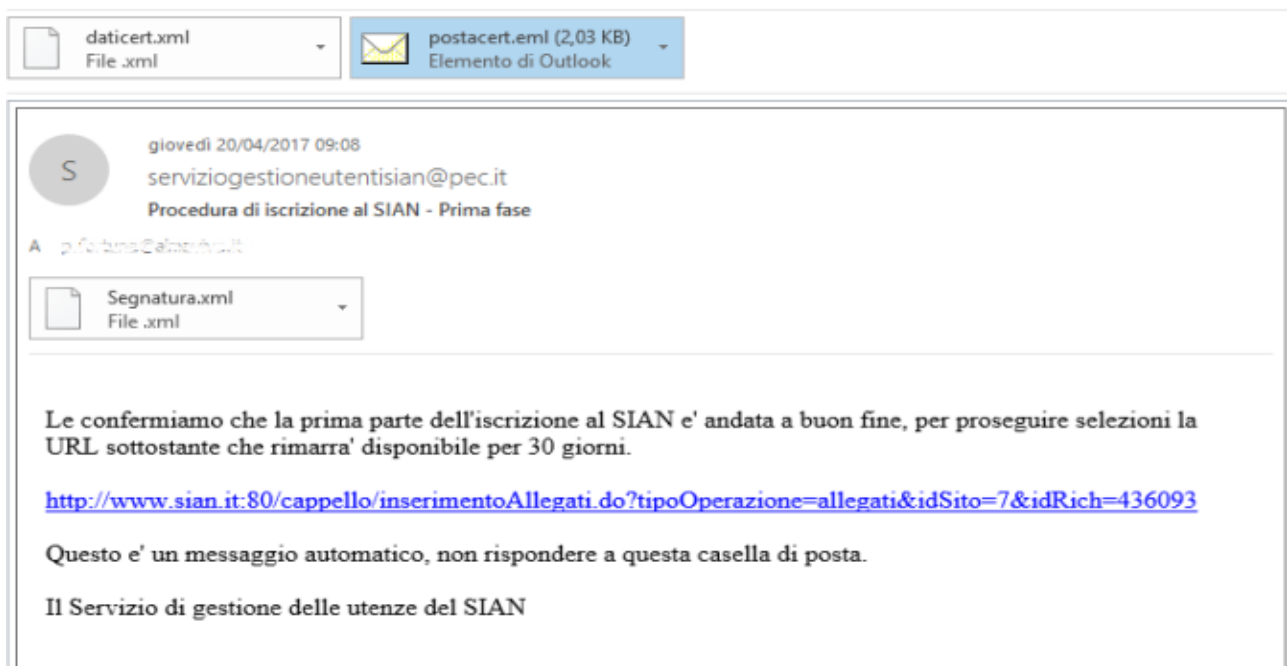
daticert.xml
File .xml

postacert.eml (2,03 KB)
Elemento di Outlook

giovedì 20/04/2017 09:08
S
serviziogestioneutentisian@pec.it
Procedura di iscrizione al SIAN - Prima fase

A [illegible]

Segnatura.xml
File .xml

Le confermiamo che la prima parte dell'iscrizione al SIAN e' andata a buon fine, per proseguire selezioni la URL sottostante che rimarra' disponibile per 30 giorni.

http://www.sian.it:80/cappello/inserimentoAllegati.do?tipoOperazione=allegati&idSito=7&idRich=436093

Questo e' un messaggio automatico, non rispondere a questa casella di posta.

Il Servizio di gestione delle utenze del SIAN